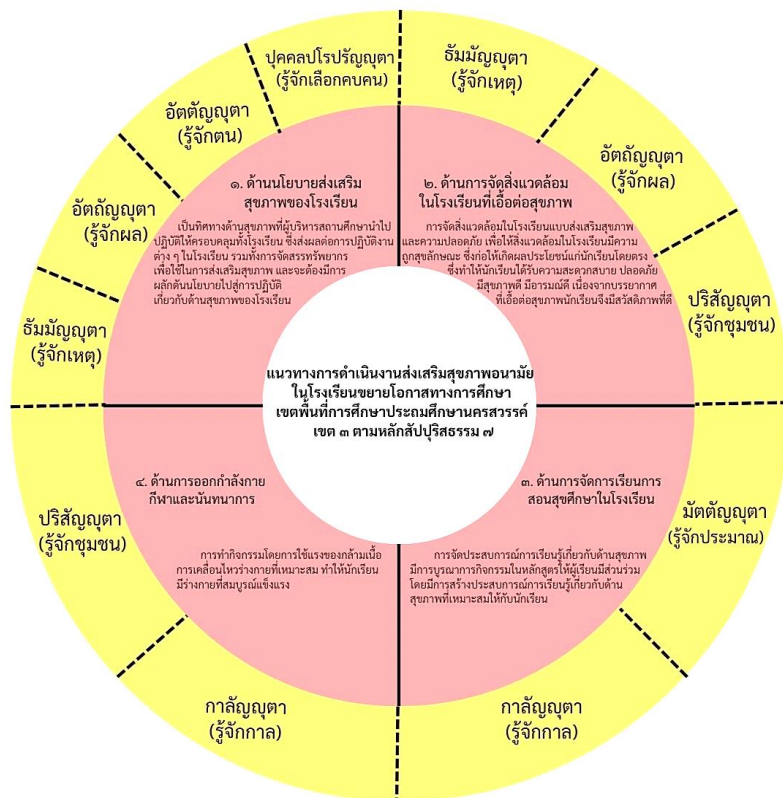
แนวทางการดำเนินงานส่งเสริมสุขภาพอนามัย ในโรงเรียนขยายโอกาสทางการศึกษา เขตพื้นที่การศึกษาประถมศึกษานครสวรรค์ เขต ๓ ตามหลักสัปปุริสธรรม ๗

๑. ด้านนโยบายส่งเสริมสุขภาพของโรงเรียน

เป็นทิศทางด้านสุขภาพที่ผู้บริหารสถานศึกษานำไปปฏิบัติให้ครอบคลุมทั้งโรงเรียน ซึ่งส่งผลต่อการปฏิบัติงานต่าง ๆ ในโรงเรียน รวมทั้งการจัดสรรทรัพยากร เพื่อใช้ในการส่งเสริมสุขภาพ และจะต้องมีการผลักดันนโยบายไปสู่การปฏิบัติเกี่ยวกับด้านสุขภาพของโรงเรียน

๒. ด้านการจัดสิ่งแวดล้อมในโรงเรียนที่เอื้อต่อสุขภาพ

การจัดสิ่งแวดล้อมในโรงเรียนแบบส่งเสริมสุขภาพ และความปลอดภัย เพื่อให้สิ่งแวดล้อมในโรงเรียนมีความถูกสุขลักษณะ ซึ่งก่อให้เกิดผลประโยชน์แก่นักเรียนโดยตรง ซึ่งทำให้นักเรียนได้รับความสะดวกสบาย ปลอดภัย มีสุขภาพดี มีอารมณ์ดี เนื่องจากบรรยากาศที่เอื้อต่อสุขภาพนักเรียนจึงมีสวัสดิภาพที่ดี

๓. ด้านการจัดการเรียนการสอนสุขศึกษาในโรงเรียน

การจัดประสบการณ์การเรียนรู้เกี่ยวกับด้านสุขภาพ มีการบูรณาการกิจกรรมในหลักสูตรให้ผู้เรียนมีส่วนร่วม โดยมีการสร้างประสบการณ์การเรียนรู้เกี่ยวกับด้านสุขภาพที่เหมาะสมให้กับนักเรียน

๔. ด้านการออกกำลังกาย กีฬาและนันทนาการ

การทำกิจกรรมโดยการใช้แรงของกล้ามเนื้อ การเคลื่อนไหวร่างกายที่เหมาะสม ทำให้นักเรียนมีร่างกายที่สมบูรณ์แข็งแรง

ปุคคลปโรปรัญญุตา (รู้จักเลือกคบคน)

ธัมมัญญุตา (รู้จักเหตุ)

อัตถัญญุตา (รู้จักผล)

ปริสัญญุตา (รู้จักชุมชน)

มัตตัญญุตา (รู้จักประมาณ)

กาลัญญุตา (รู้จักกาล)

กาลัญญุตา (รู้จักกาล)

ปริสัญญุตา (รู้จักชุมชน)

ธัมมัญญุตา (รู้จักเหตุ)

อัตถัญญุตา (รู้จักผล)

อัตตัญญุตา (รู้จักตน)